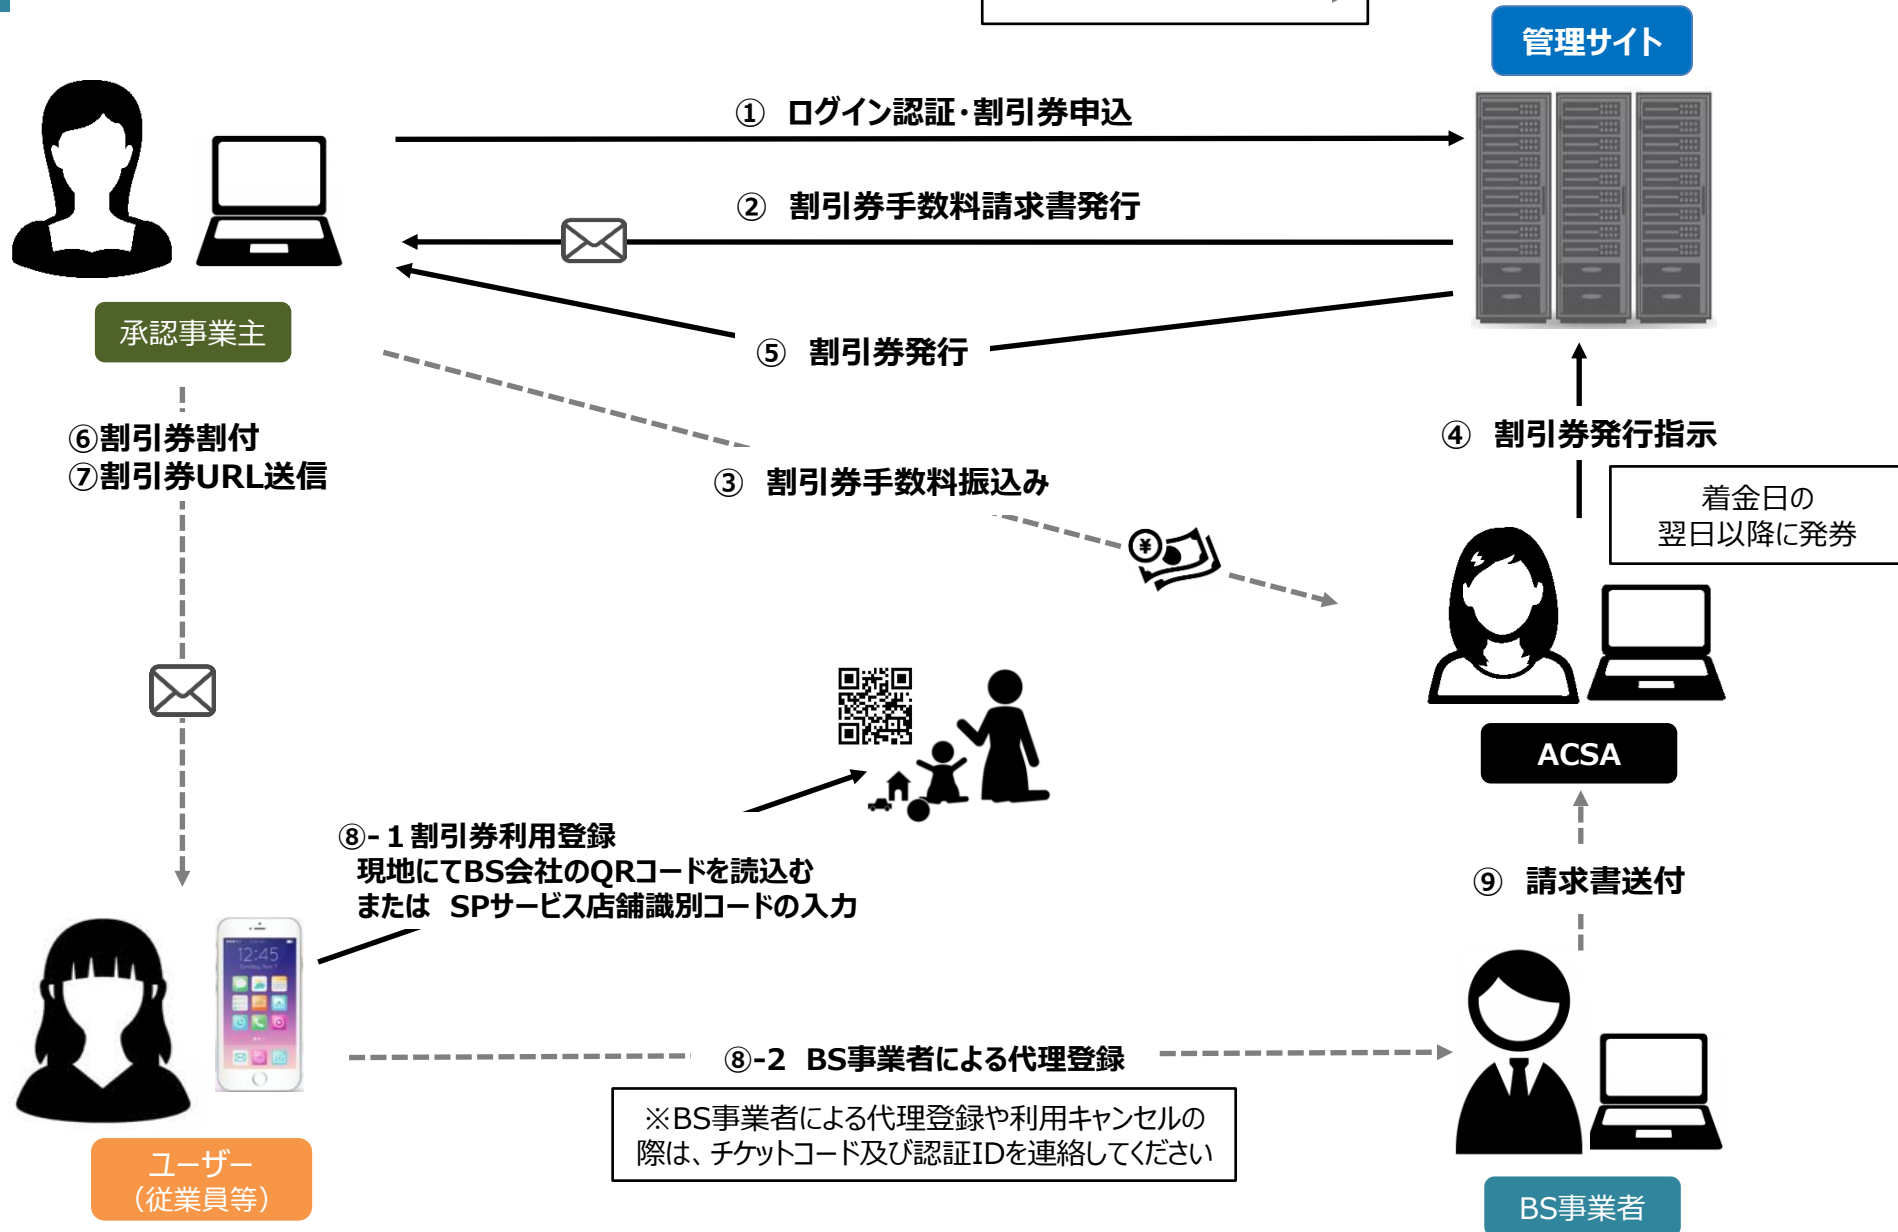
管理サイト

① ログイン認証･割引券申込

② 割引券手数料請求書発行

⑤ 割引券発行

承認事業主

⑥割引券割付
⑦割引券URL送信

③ 割引券手数料振込み

④ 割引券発行指示

着金日の
翌日以降に発券

ACSA

⑧-１割引券利用登録
現地にてBS会社のQRコードを読込む
または SPサービス店舗識別コードの入力

⑨ 請求書送付

12:45

⑧-2 BS事業者による代理登録

※BS事業者による代理登録や利用キャンセルの際は、チケットコード及び認証IDを連絡してください

ユーザー
（従業員等）

BS事業者